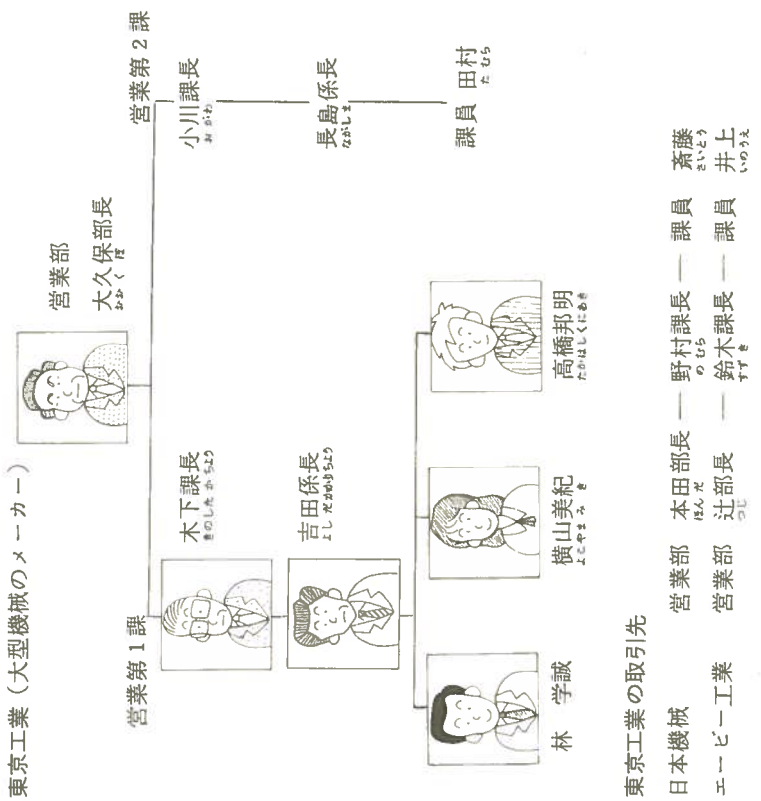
東京工業（大型機械のメーカー）

営業部
大久保部長

営業第１課
木下課長
吉田係長
林　学誠
横山美紀
高橋邦明

営業第２課
小川課長
長島係長
課員　田村

東京工業の取引先
日本機械　営業部　本田部長 ― 野村課長 ― 課員　斉藤
エービー工業　営業部　辻部長 ― 鈴木課長 ― 課員　井上